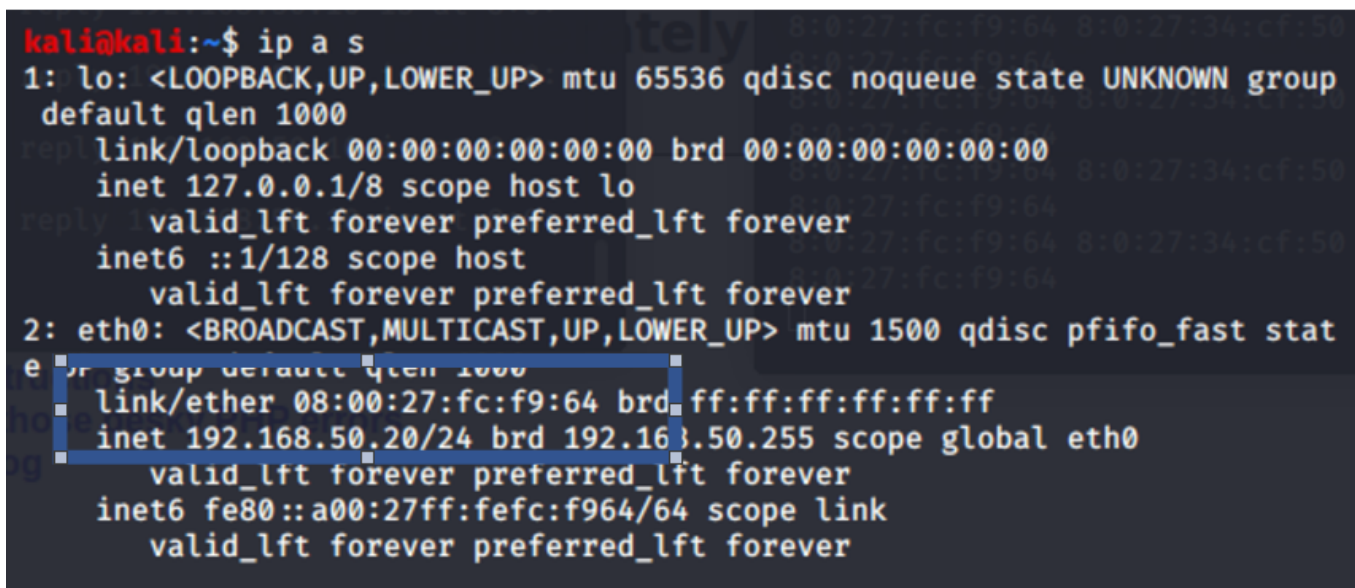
kali@kali:~$ ip a s
1: lo: <LOOPBACK,UP,LOWER_UP> mtu 65536 qdisc noqueue state UNKNOWN group default qlen 1000
    link/loopback 00:00:00:00:00:00 brd 00:00:00:00:00:00
    inet 127.0.0.1/8 scope host lo
       valid_lft forever preferred_lft forever
    inet6 ::1/128 scope host
       valid_lft forever preferred_lft forever
2: eth0: <BROADCAST,MULTICAST,UP,LOWER_UP> mtu 1500 qdisc pfifo_fast state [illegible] group default qlen 1000
    link/ether 08:00:27:fc:f9:64 brd ff:ff:ff:ff:ff:ff
    inet 192.168.50.20/24 brd 192.168.50.255 scope global eth0
       valid_lft forever preferred_lft forever
    inet6 fe80::a00:27ff:fefc:f964/64 scope link
       valid_lft forever preferred_lft forever